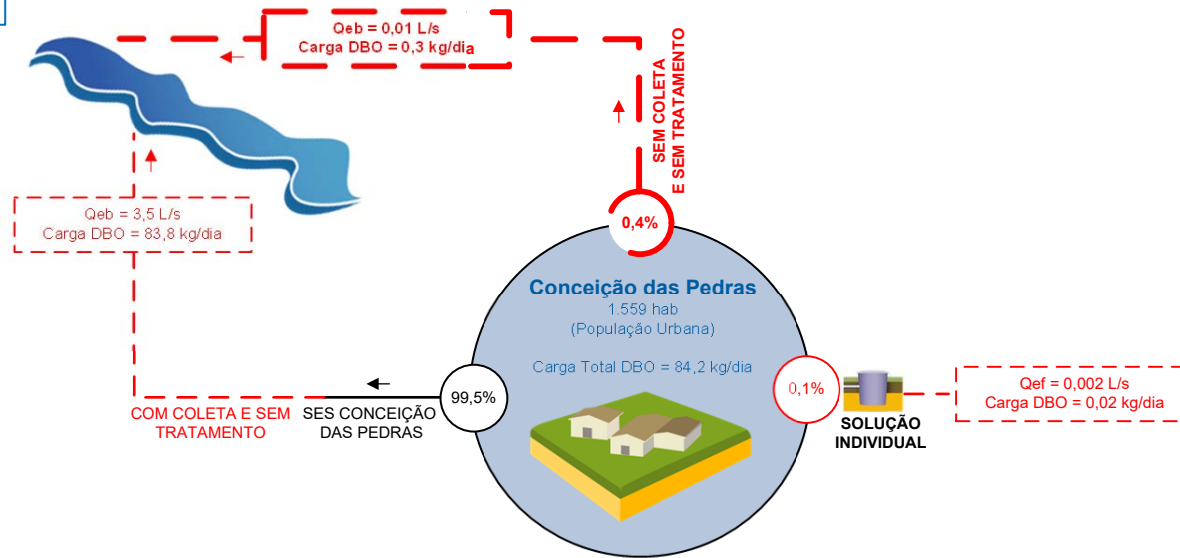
Qeb = 0,01 L/s
Carga DBO = 0,3 kg/dia

SEM COLETA
E SEM TRATAMENTO

Qeb = 3,5 L/s
Carga DBO = 83,8 kg/dia

0,4%

Conceição das Pedras
1.559 hab
(População Urbana)

Carga Total DBO = 84,2 kg/dia

99,5%

0,1%

Qef = 0,002 L/s
Carga DBO = 0,02 kg/dia

COM COLETA E SEM TRATAMENTO

SES CONCEIÇÃO DAS PEDRAS

SOLUÇÃO INDIVIDUAL